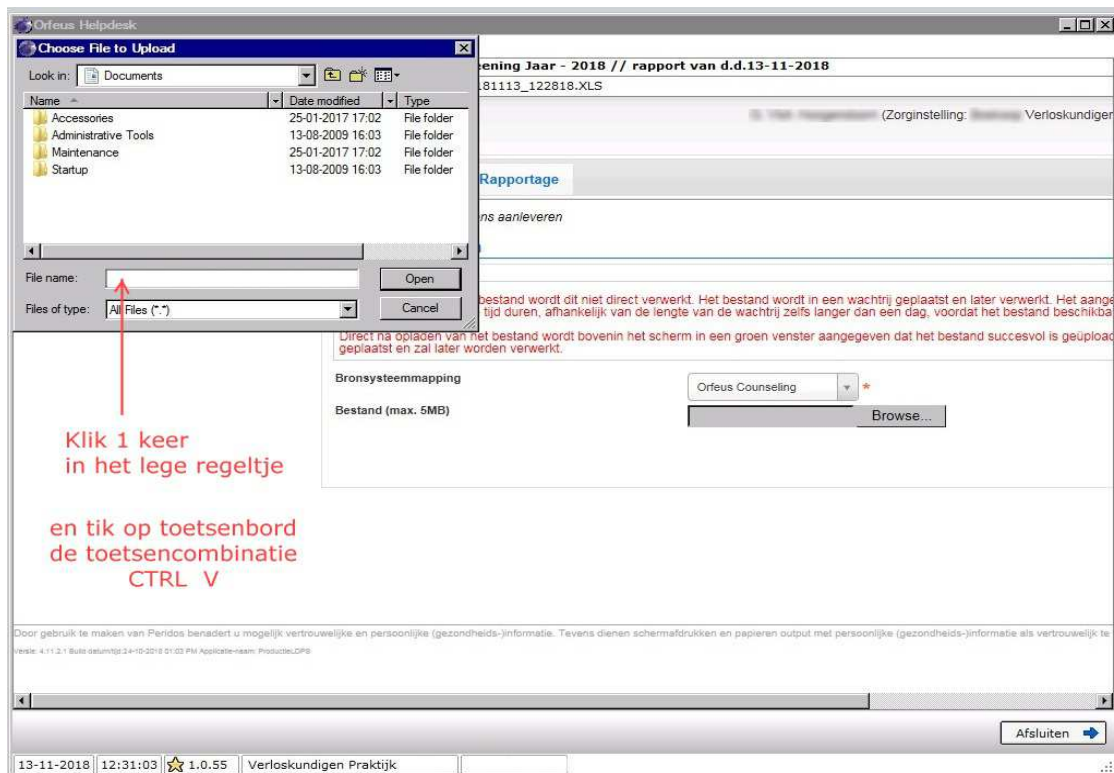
Orfeus Helpdesk

Choose File to Upload

Look in: Documents

| Name | Date modified | Type |
|---|---|---|
| Accessories | 25-01-2017 17:02 | File folder |
| Administrative Tools | 13-08-2009 16:03 | File folder |
| Maintenance | 25-01-2017 17:02 | File folder |
| Startup | 13-08-2009 16:03 | File folder |

File name:
Open
Files of type: All Files (*.*)
Cancel

eening Jaar - 2018 // rapport van d.d.13-11-2018
181113_122818.XLS

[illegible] (Zorginstelling: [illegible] Verloskundigen

Rapportage

ns aanleveren

bestand wordt dit niet direct verwerkt. Het bestand wordt in een wachtrij geplaatst en later verwerkt. Het aange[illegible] tijd duren, afhankelijk van de lengte van de wachtrij zelfs langer dan een dag, voordat het bestand beschikba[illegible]

Direct na opladen van het bestand wordt bovenin het scherm in een groen venster aangegeven dat het bestand succesvol is geüpload geplaatst en zal later worden verwerkt.

Bronsysteemmapping
Orfeus Counseling *
Bestand (max. 5MB)
Browse...

Klik 1 keer in het lege regeltje

en tik op toetsenbord de toetsencombinatie CTRL V

Door gebruik te maken van Peridos benadert u mogelijk vertrouwelijke en persoonlijke (gezondheids-)informatie. Tevens dienen schermafdrukken en papieren output met persoonlijke (gezondheids-)informatie als vertrouwelijk te

Versie: 4.11.2.1 Build datum/tijd 24-10-2018 01:03 PM Applicatie-naam: ProductieLDPS

Afsluiten

13-11-2018 | 12:31:03 | 1.0.55 | Verloskundigen Praktijk